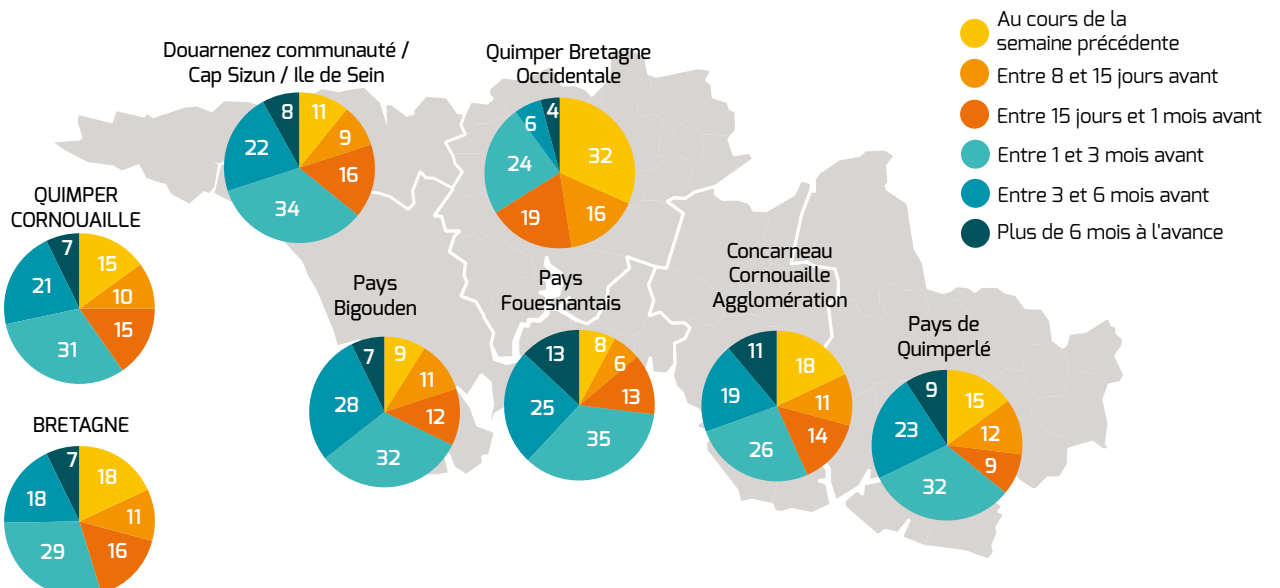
Au cours de la semaine précédente
Entre 8 et 15 jours avant
Entre 15 jours et 1 mois avant
Entre 1 et 3 mois avant
Entre 3 et 6 mois avant
Plus de 6 mois à l'avance

Douarnenez communauté / Cap Sizun / Ile de Sein
11
9
16
34
22
8

Quimper Bretagne Occidentale
32
16
19
24
6
4

QUIMPER CORNOUAILLE
15
10
15
31
21
7

Pays Bigouden
9
11
12
32
28
7

Pays Fouesnantais
8
6
13
35
25
13

Concarneau Cornouaille Agglomération
18
11
14
26
19
11

Pays de Quimperlé
15
12
9
32
23
9

BRETAGNE
18
11
16
29
18
7